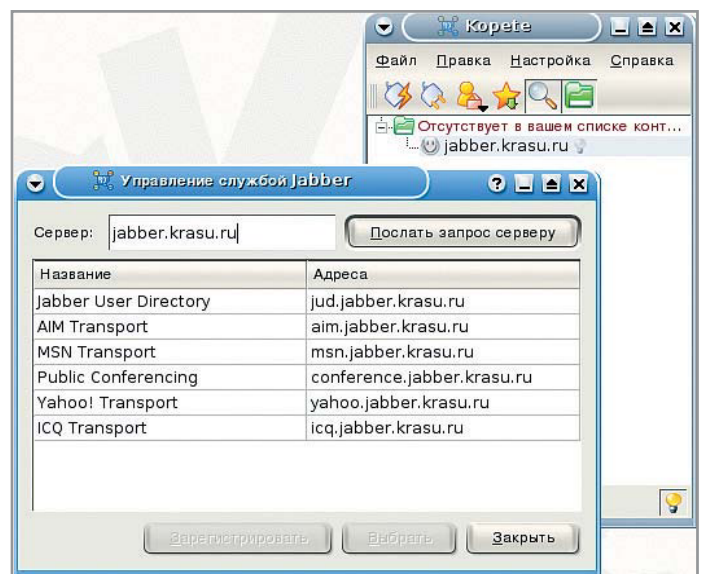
Kopete

Файл Правка Настройка Справка

Отсутствует в вашем списке конт...

jabber.krasu.ru

Управление службой Jabber

Сервер: jabber.krasu.ru

Послать запрос серверу

| Название | Адреса |
|---|---|
| Jabber User Directory | jud.jabber.krasu.ru |
| AIM Transport | aim.jabber.krasu.ru |
| MSN Transport | msn.jabber.krasu.ru |
| Public Conferencing | conference.jabber.krasu.ru |
| Yahoo! Transport | yahoo.jabber.krasu.ru |
| ICQ Transport | icq.jabber.krasu.ru |

Зарегистрировать Выбрать Закрыть